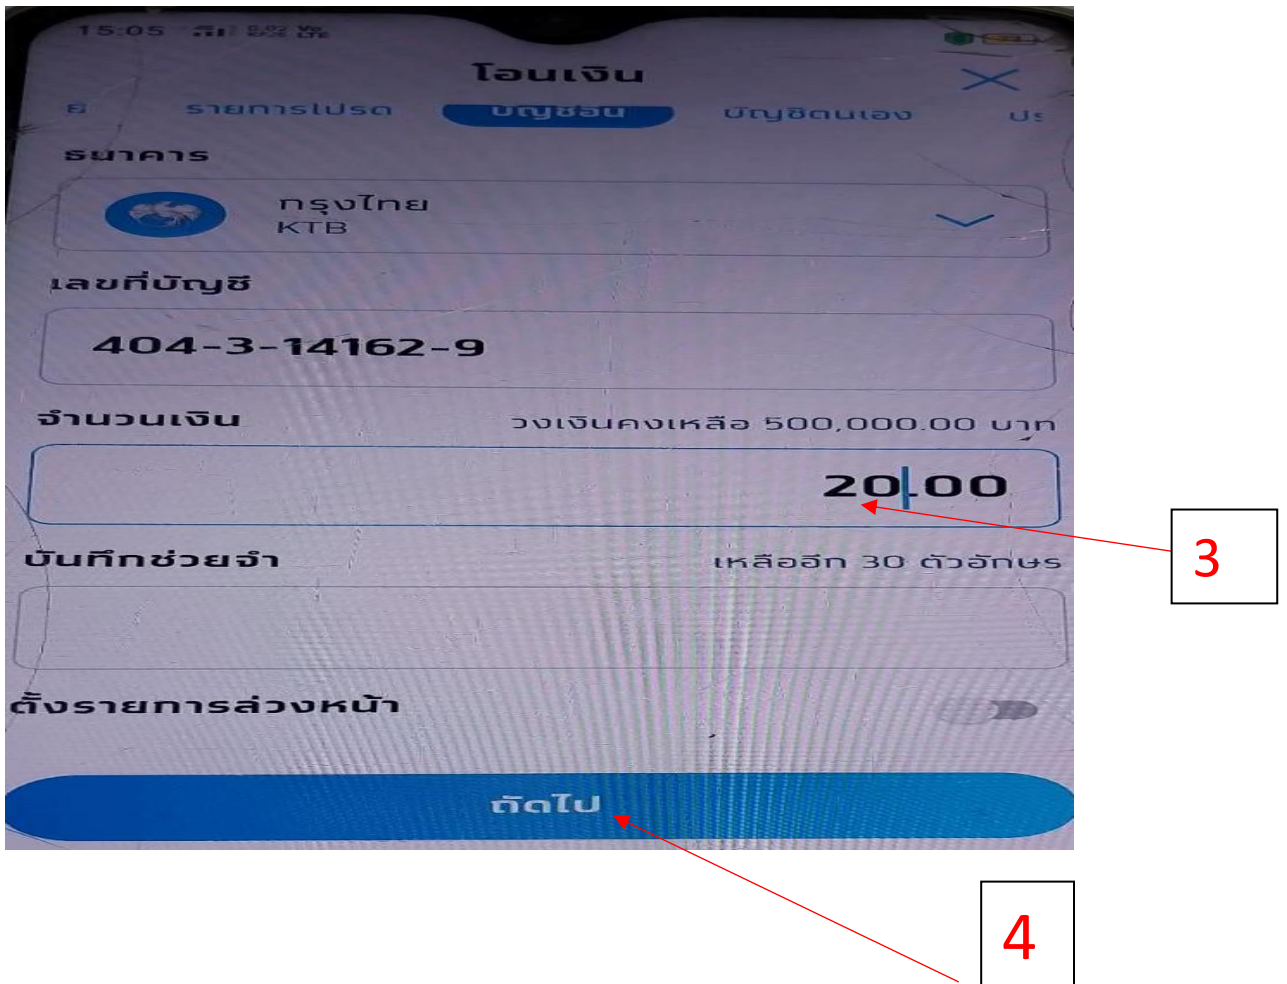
15:05

โอนเงิน

ย

รายการโปรด

บัญชีอื่น

บัญชีตนเอง

ปร

ธนาคาร

กรุงไทย
KTB

เลขที่บัญชี

404-3-14162-9

จำนวนเงิน

วงเงินคงเหลือ 500,000.00 บาท

20.00

บันทึกช่วยจำ

เหลืออีก 30 ตัวอักษร

ตั้งรายการล่วงหน้า

ถัดไป

3

4